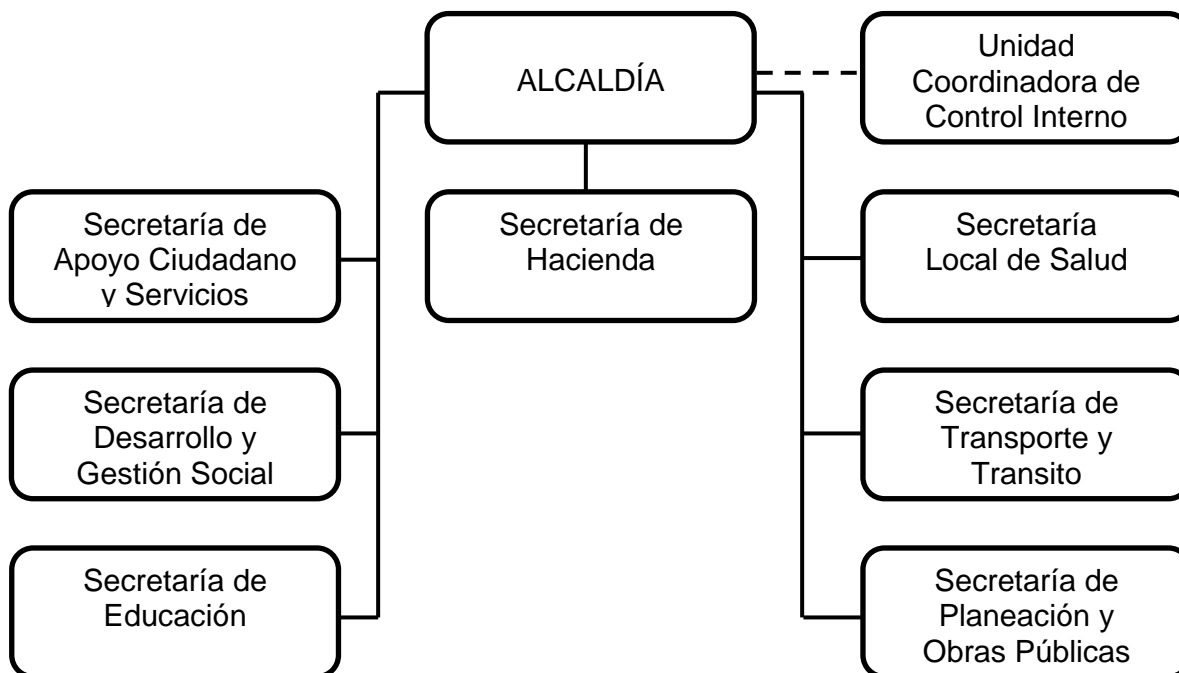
ALCALDÍA

Unidad Coordinadora de Control Interno

Secretaría de Apoyo Ciudadano y Servicios

Secretaría de Hacienda

Secretaría Local de Salud

Secretaría de Desarrollo y Gestión Social

Secretaría de Transporte y Transito

Secretaría de Educación

Secretaría de Planeación y Obras Públicas